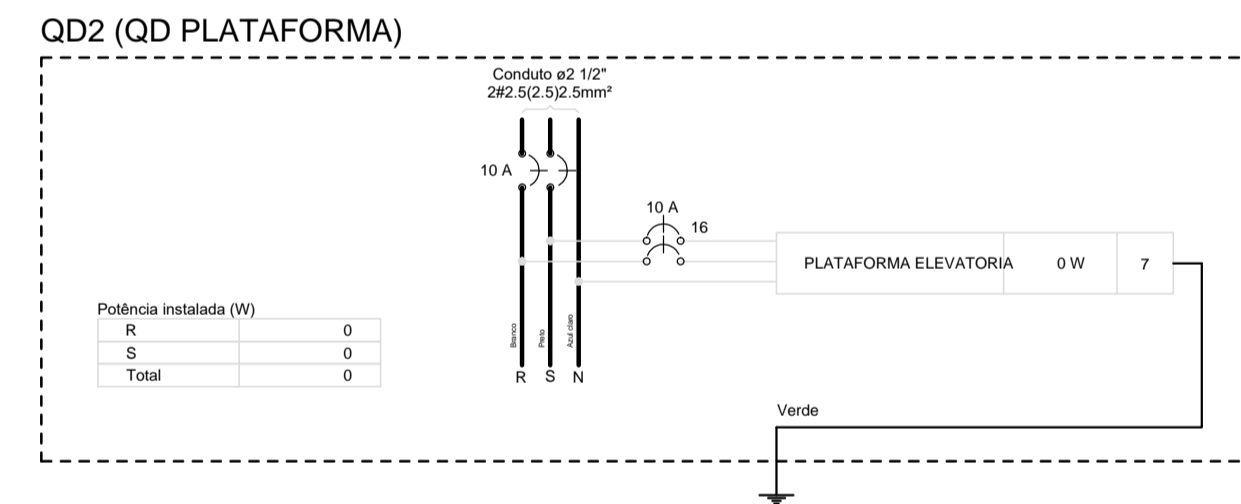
QD2 (QD PLATAFORMA)

Conduto ø2 1/2"
2#2.5(2.5)2.5mm²

10 A

10 A
16

| PLATAFORMA ELEVATORIA | 0 W | 7 |
|---|---|---|

Potência instalada (W)

| R | 0 |
|---|---|
| S | 0 |
| Total | 0 |

Branco
Preto
Azul claro

R S N

Verde